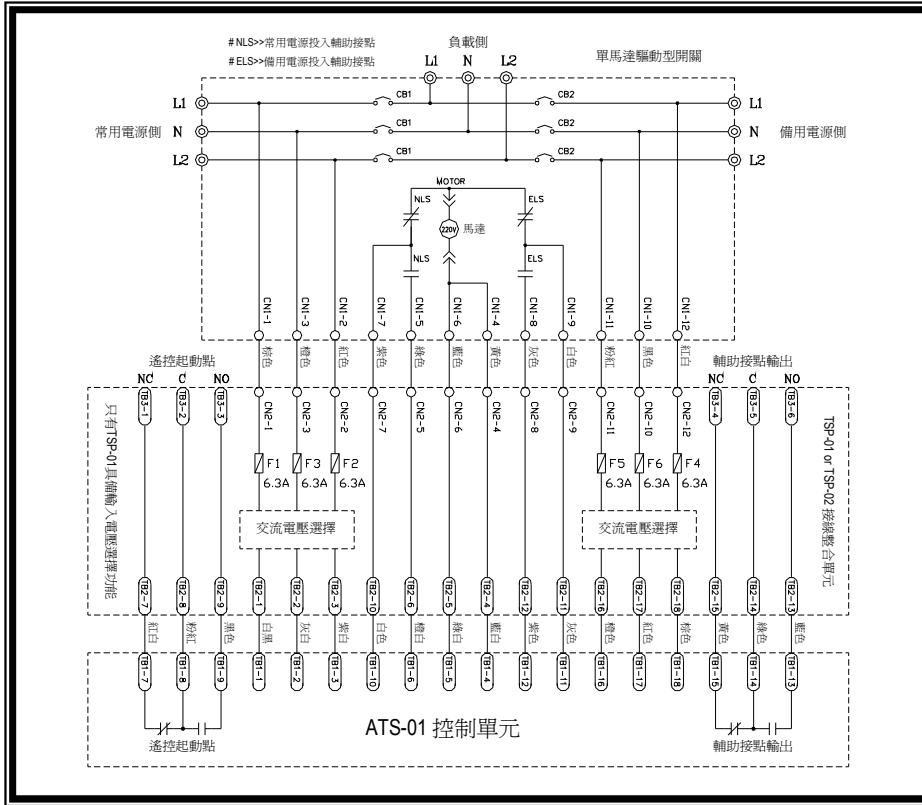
#NLS>>常用電源投入輔助接點
#ELS>>備用電源投入輔助接點

負載側

L1 N L2

單馬達驅動型開關

L1 CB1 CB2 L1

常用電源側 N CB1 CB2 N 備用電源側

L2 CB1 CB2 L2

MOTOR

NLS ELS

220V 馬達

NLS ELS

CN1-1 CN1-3 CN1-2 CN1-7 CN1-5 CN1-6 CN1-4 CN1-8 CN1-9 CN1-11 CN1-10 CN1-12

遙控起動點

棕色 橙色 紅色 紫色 綠色 藍色 黃色 灰色 白色 粉紅 黑色 紅白

輔助接點輸出

NC C NO

NC C NO

TB3-1 TB3-2 TB3-3

CN2-1 CN2-3 CN2-2 CN2-7 CN2-5 CN2-6 CN2-4 CN2-8 CN2-9 CN2-11 CN2-10 CN2-12

TB3-4 TB3-5 TB3-6

只有TSP-01具備輸入電壓選擇功能

F1 6.3A F3 6.3A F2 6.3A

F5 6.3A F6 6.3A F4 6.3A

TSP-01 or TSP-02 接線整合單元

交流電壓選擇

交流電壓選擇

TB2-7 TB2-8 TB2-9 TB2-1 TB2-2 TB2-3 TB2-10 TB2-6 TB2-5 TB2-4 TB2-12 TB2-11 TB2-16 TB2-17 TB2-18 TB2-15 TB2-14 TB2-13

紅白 粉紅 黑色 白黑 灰色 紫白 白色 橙色 綠色 藍色 紫色 灰色 橙色 紅色 棕色 黃色 綠色 藍色

TB1-7 TB1-8 TB1-9 TB1-1 TB1-2 TB1-3 TB1-10 TB1-6 TB1-5 TB1-4 TB1-12 TB1-11 TB1-16 TB1-17 TB1-18 TB1-15 TB1-14 TB1-13

ATS-01 控制單元

遙控起動點

輔助接點輸出